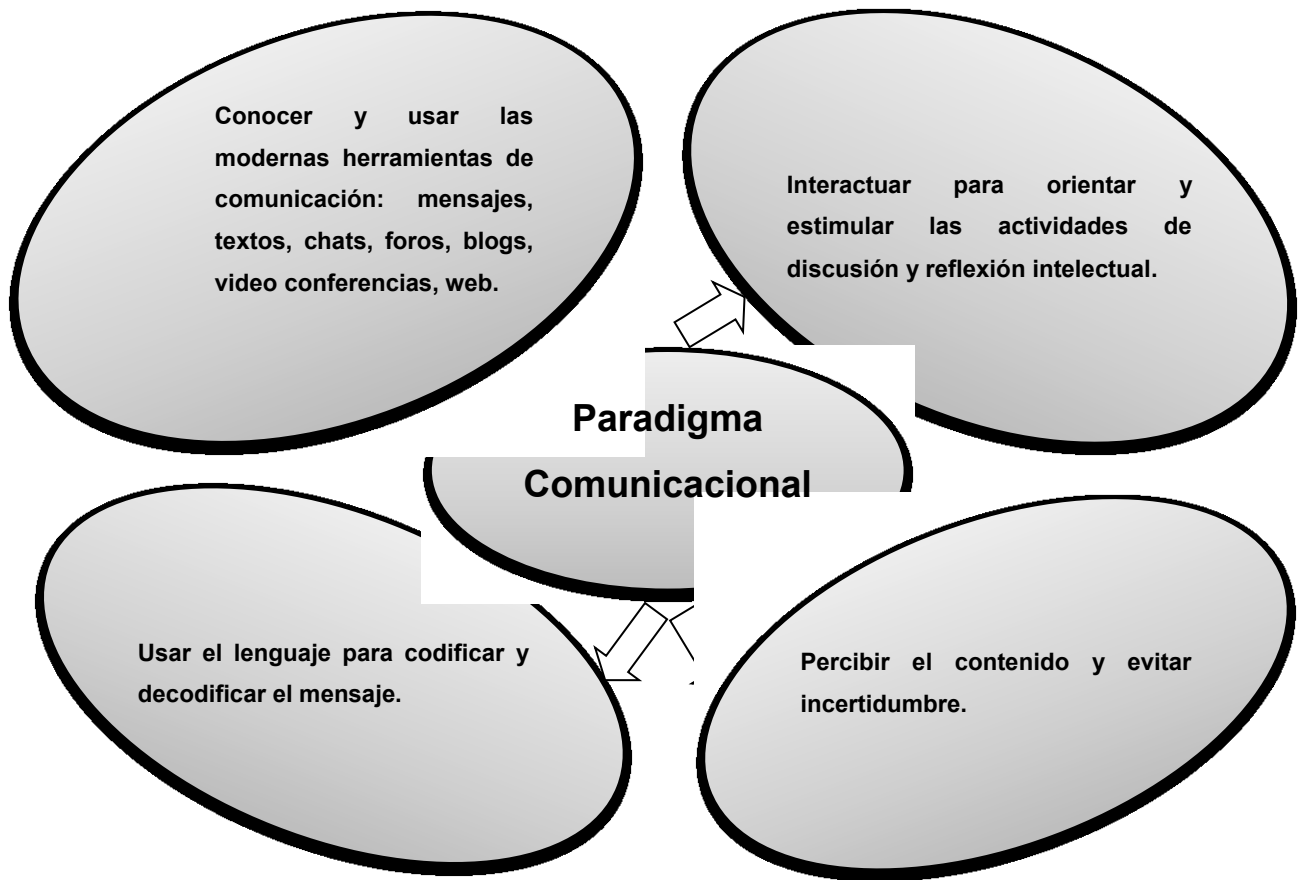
Conocer y usar las modernas herramientas de comunicación: mensajes, textos, chats, foros, blogs, video conferencias, web.

Interactuar para orientar y estimular las actividades de discusión y reflexión intelectual.

Paradigma Comunicacional

Usar el lenguaje para codificar y decodificar el mensaje.

Percibir el contenido y evitar incertidumbre.